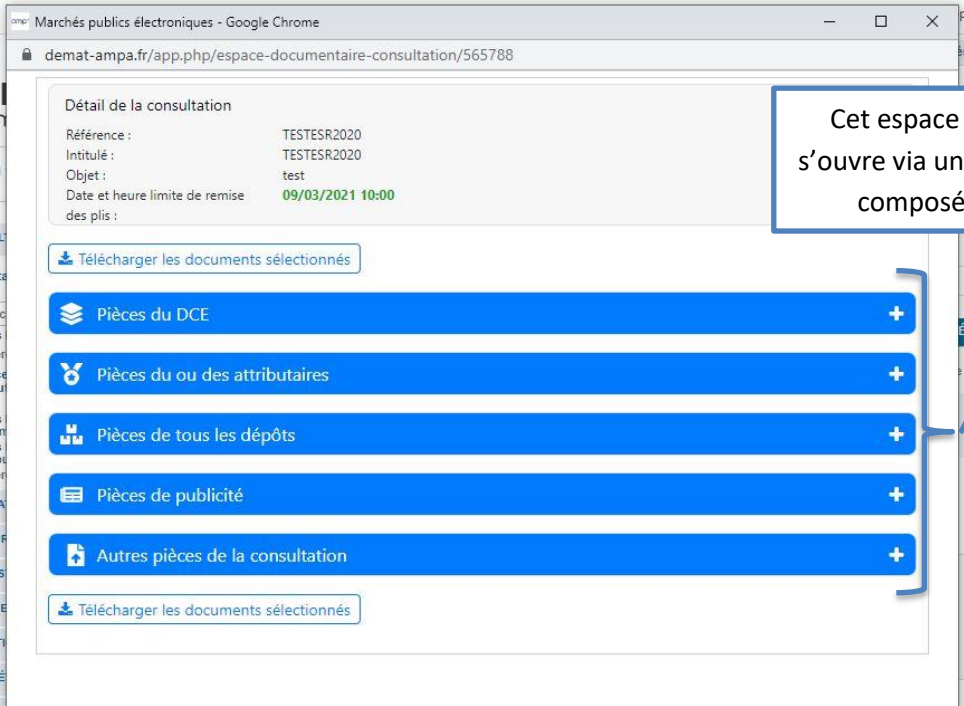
Marchés publics électroniques - Google Chrome

demat-ampa.fr/app.php/espace-documentaire-consultation/565788

Détail de la consultation

Référence : TESTESR2020
Intitulé : TESTESR2020
Objet : test
Date et heure limite de remise des plis : 09/03/2021 10:00

Cet espace
s'ouvre via un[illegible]
composé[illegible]

Télécharger les documents sélectionnés

Pièces du DCE

Pièces du ou des attributaires

Pièces de tous les dépôts

Pièces de publicité

Autres pièces de la consultation

Télécharger les documents sélectionnés